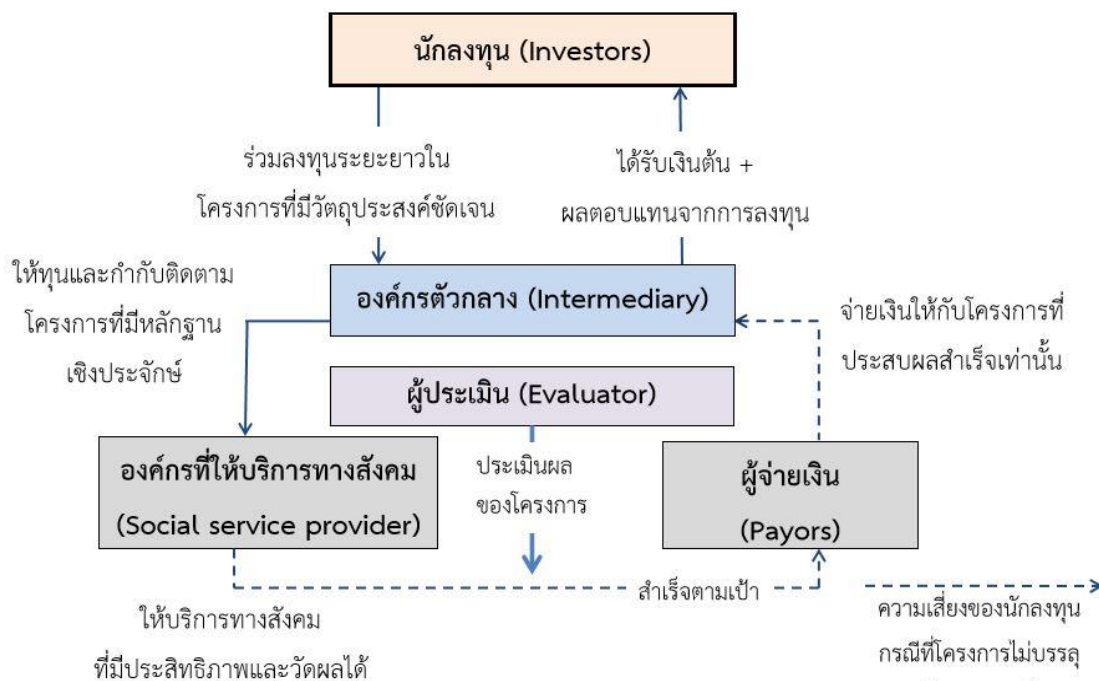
นักลงทุน (Investors)

ร่วมลงทุนระยะยาวในโครงการที่มีวัตถุประสงค์ชัดเจน

ได้รับเงินต้น + ผลตอบแทนจากการลงทุน

ให้ทุนและกำกับติดตามโครงการที่มีหลักฐานเชิงประจักษ์

องค์กรตัวกลาง (Intermediary)

จ่ายเงินให้กับโครงการที่ประสบผลสำเร็จเท่านั้น

ผู้ประเมิน (Evaluator)

องค์กรที่ให้บริการทางสังคม (Social service provider)

ประเมินผลของโครงการ

ผู้จ่ายเงิน (Payors)

สำเร็จตามเป้า

ให้บริการทางสังคมที่มีประสิทธิภาพและวัดผลได้

ความเสี่ยงของนักลงทุนกรณีที่โครงการไม่บรรลุ